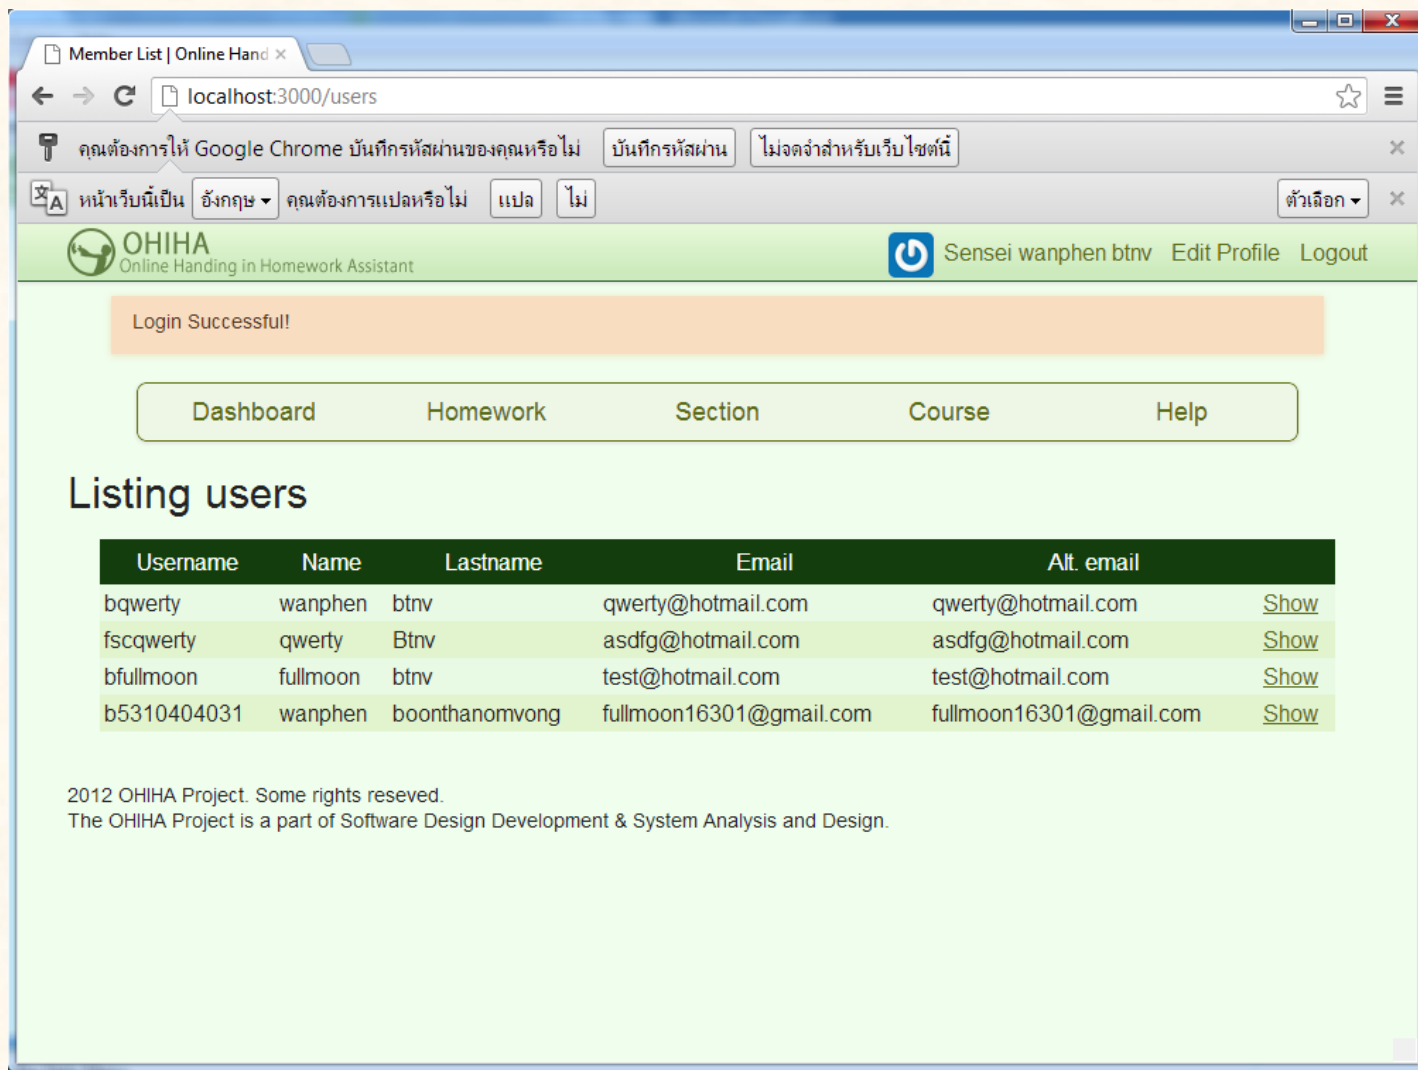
Member List | Online Hand ×

localhost:3000/users

คุณต้องการให้ Google Chrome บันทึกรหัสผ่านของคุณหรือไม่ บันทึกรหัสผ่าน ไม่จดจำสำหรับเว็บไซต์นี้ ×

หน้าเว็บนี้เป็น อังกฤษ คุณต้องการแปลหรือไม่ แปล ไม่ ตัวเลือก ×

OHIHA
Online Handing in Homework Assistant

Sensei wanphen btnv Edit Profile Logout

Login Successful!

Dashboard Homework Section Course Help

Listing users

| Username | Name | Lastname | Email | Alt. email | |
|---|---|---|---|---|---|
| bqwerty | wanphen | btnv | qwerty@hotmail.com | qwerty@hotmail.com | Show |
| fscqwerty | qwerty | Btnv | asdfg@hotmail.com | asdfg@hotmail.com | Show |
| bfullmoon | fullmoon | btnv | test@hotmail.com | test@hotmail.com | Show |
| b5310404031 | wanphen | boonthanomvong | fullmoon16301@gmail.com | fullmoon16301@gmail.com | Show |

2012 OHIHA Project. Some rights reseved.
The OHIHA Project is a part of Software Design Development & System Analysis and Design.